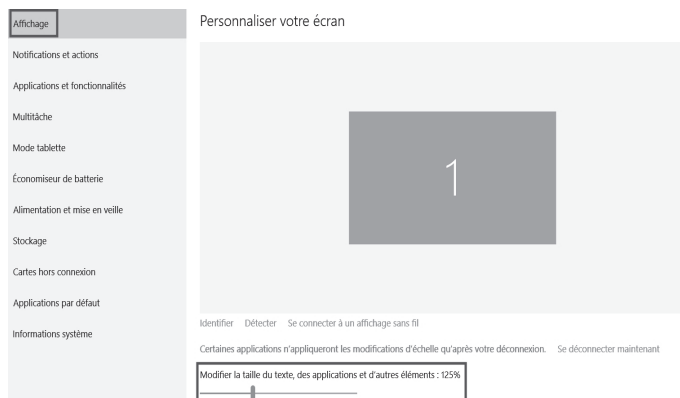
Affichage

Notifications et actions

Applications et fonctionnalités

Multitâche

Mode tablette

Économiseur de batterie

Alimentation et mise en veille

Stockage

Cartes hors connexion

Applications par défaut

Informations système

Personnaliser votre écran

1

Identifier Détecter Se connecter à un affichage sans fil

Certaines applications n'appliqueront les modifications d'échelle qu'après votre déconnexion. Se déconnecter maintenant

Modifier la taille du texte, des applications et d'autres éléments : 125%